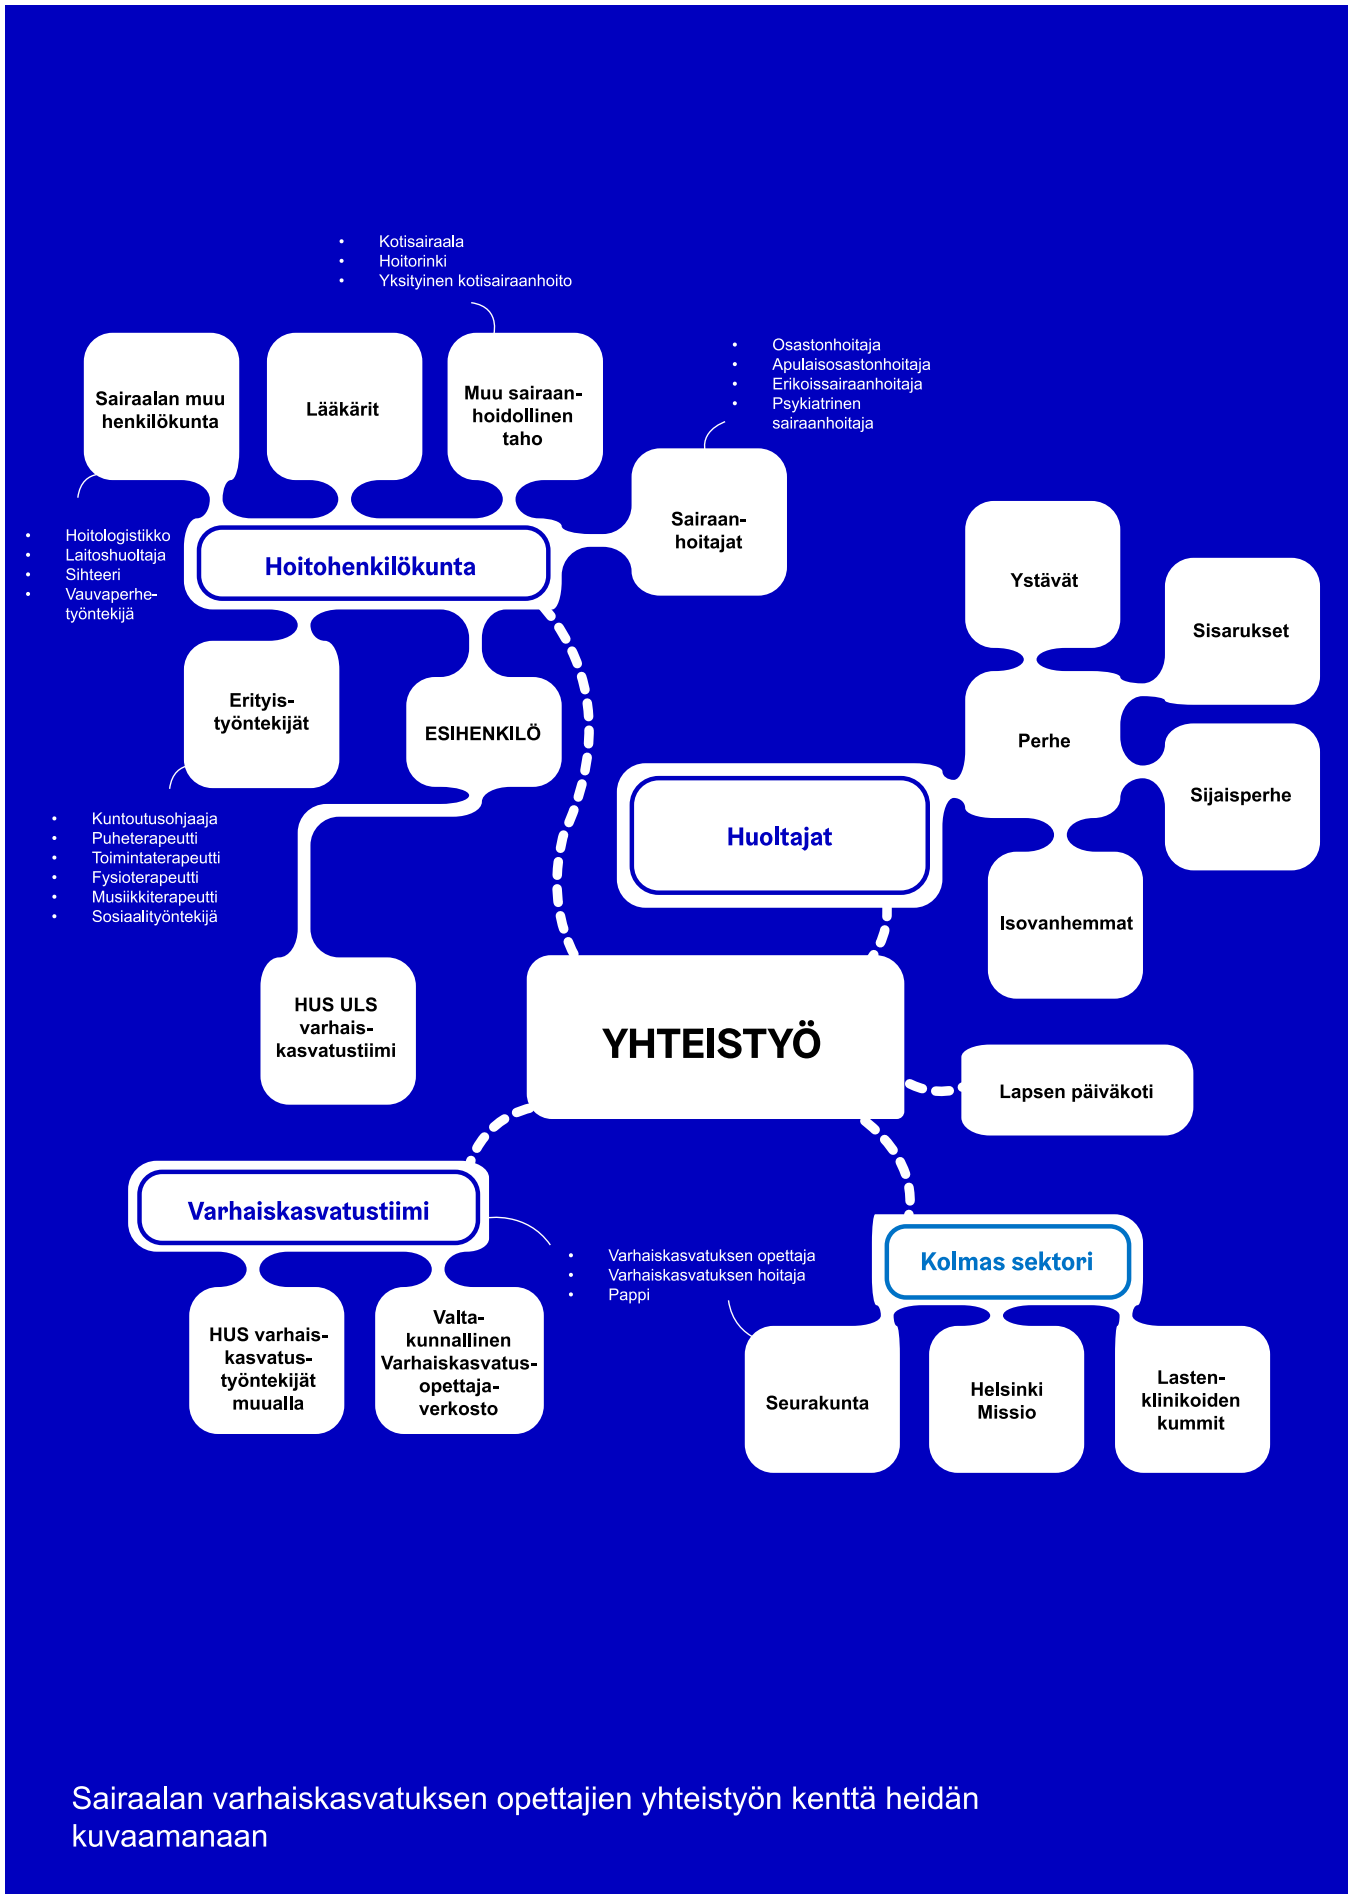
- Kotisairaala
- Hoitorinki
- Yksityinen kotisairaanhoito

Sairaalan muu henkilökunta

Lääkärit

Muu sairaanhoidollinen taho

- Osastonhoitaja
- Apulaisosastonhoitaja
- Erikoissairaanhoitaja
- Psykiatrinen sairaanhoitaja

Sairaanhoitajat

- Hoitologistikko
- Laitoshuoltaja
- Sihteeri
- Vauvaperhetyöntekijä

Hoitohenkilökunta

Erityistyöntekijät

ESIHENKILÖ

- Kuntoutusohjaaja
- Puheterapeutti
- Toimintaterapeutti
- Fysioterapeutti
- Musiikkiterapeutti
- Sosiaalityöntekijä

HUS ULS varhaiskasvatustiimi

Ystävät

Sisarukset

Perhe

Sijaisperhe

Huoltajat

Isovanhemmat

YHTEISTYÖ

Lapsen päiväkoti

Varhaiskasvatustiimi

- Varhaiskasvatuksen opettaja
- Varhaiskasvatuksen hoitaja
- Pappi

Kolmas sektori

HUS varhaiskasvatustyöntekijät muualla

Valtakunnallinen Varhaiskasvatusopettajaverkosto

Seurakunta

Helsinki Missio

Lastenklinikoiden kummit

Sairaalan varhaiskasvatuksen opettajien yhteistyön kenttä heidän kuvaamanaan